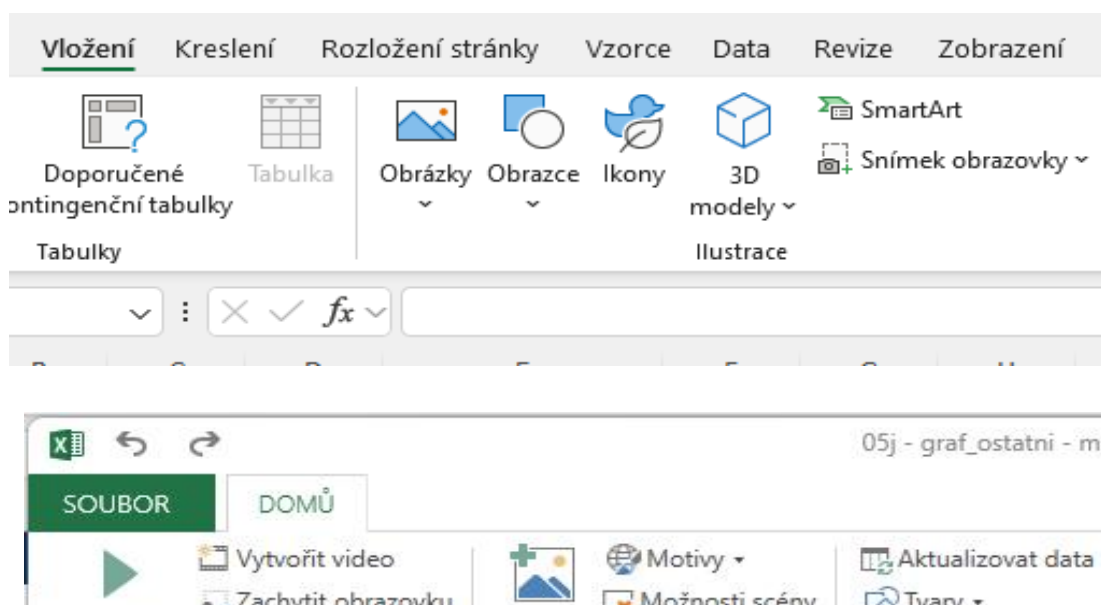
Vložení Kreslení Rozložení stránky Vzorce Data Revize Zobrazení

Doporučené ontingenční tabulky

Tabulka

Tabulky

Obrázky Obrazce Ikony 3D modely

SmartArt

Snímek obrazovky

Ilustrace

$fx$

05j - graf_ostatni - m

SOUBOR DOMŮ

Vytvořit video

Zachytit obrazovku

Motivy

Možnosti scény

Aktualizovat data

Tvary